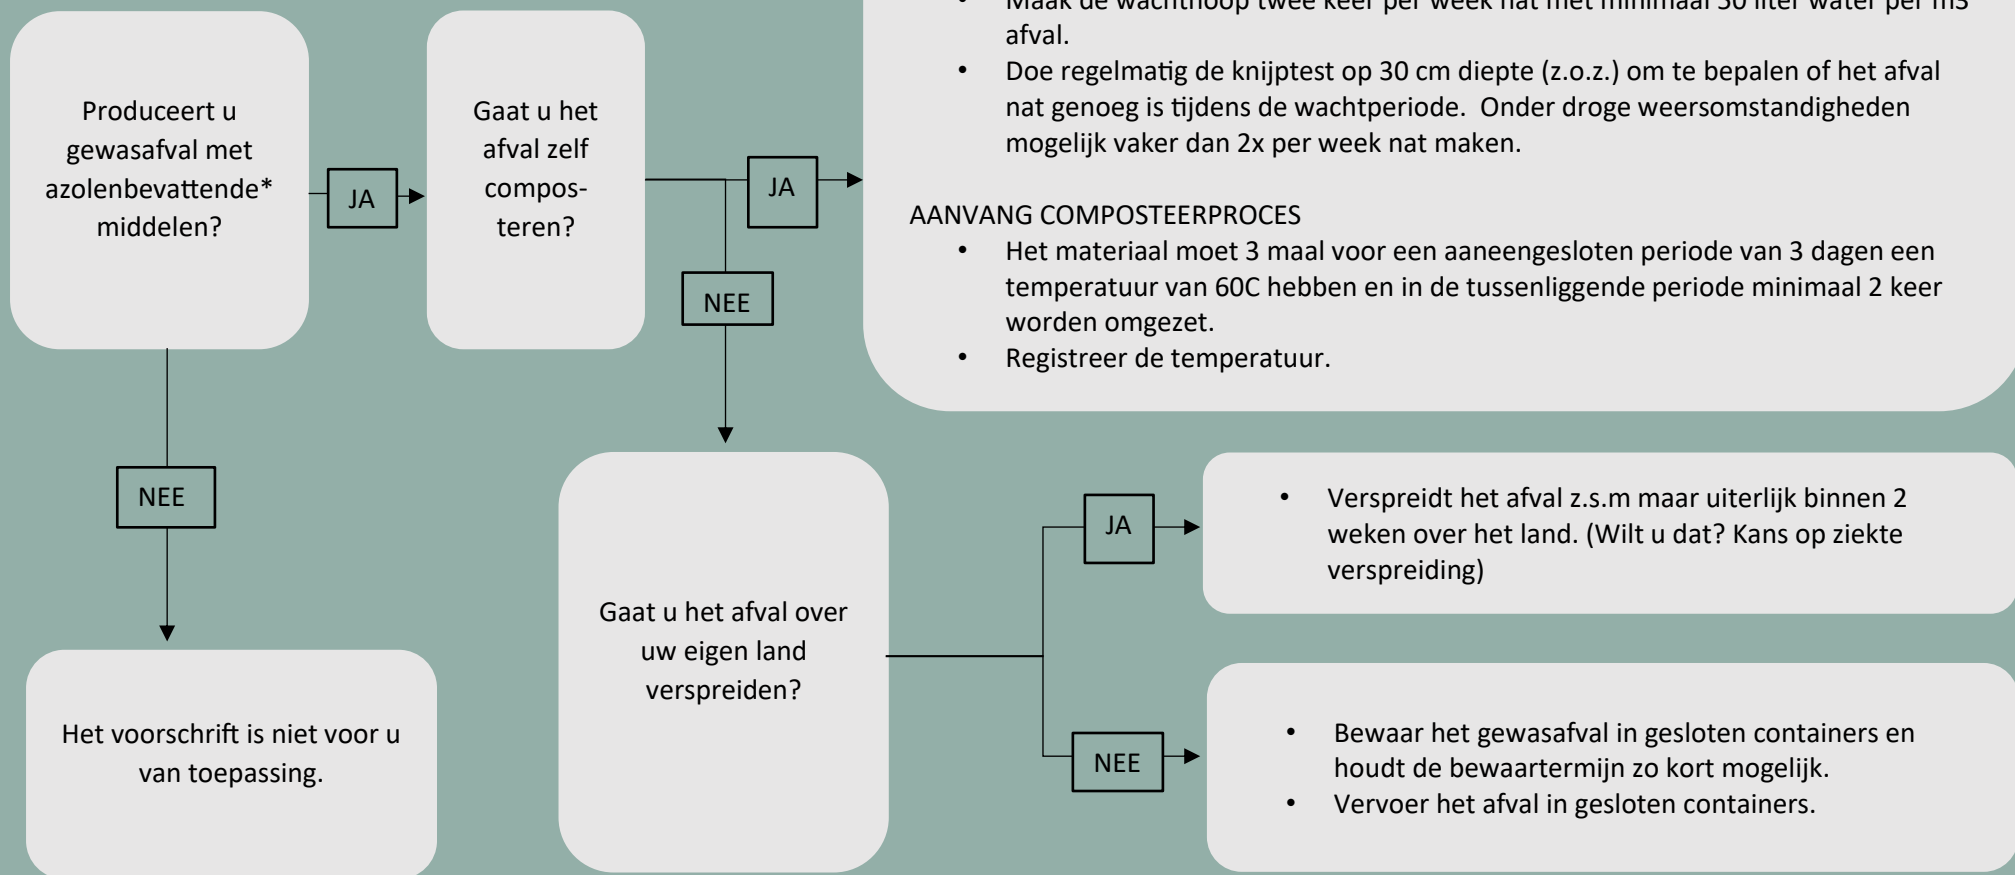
Produceert u gewasafval met azolenbevattende* middelen?

JA

Gaat u het afval zelf composteren?

JA

• Maak de wachthoop twee keer per week nat met minimaal 30 liter water per m3 afval.
• Doe regelmatig de knijptest op 30 cm diepte (z.o.z.) om te bepalen of het afval nat genoeg is tijdens de wachtperiode. Onder droge weersomstandigheden mogelijk vaker dan 2x per week nat maken.

AANVANG COMPOSTEERPROCES
• Het materiaal moet 3 maal voor een aaneengesloten periode van 3 dagen een temperatuur van 60C hebben en in de tussenliggende periode minimaal 2 keer worden omgezet.
• Registreer de temperatuur.

NEE

NEE

Het voorschrift is niet voor u van toepassing.

Gaat u het afval over uw eigen land verspreiden?

JA

• Verspreidt het afval z.s.m maar uiterlijk binnen 2 weken over het land. (Wilt u dat? Kans op ziekte verspreiding)

NEE

• Bewaar het gewasafval in gesloten containers en houdt de bewaartermijn zo kort mogelijk.
• Vervoer het afval in gesloten containers.